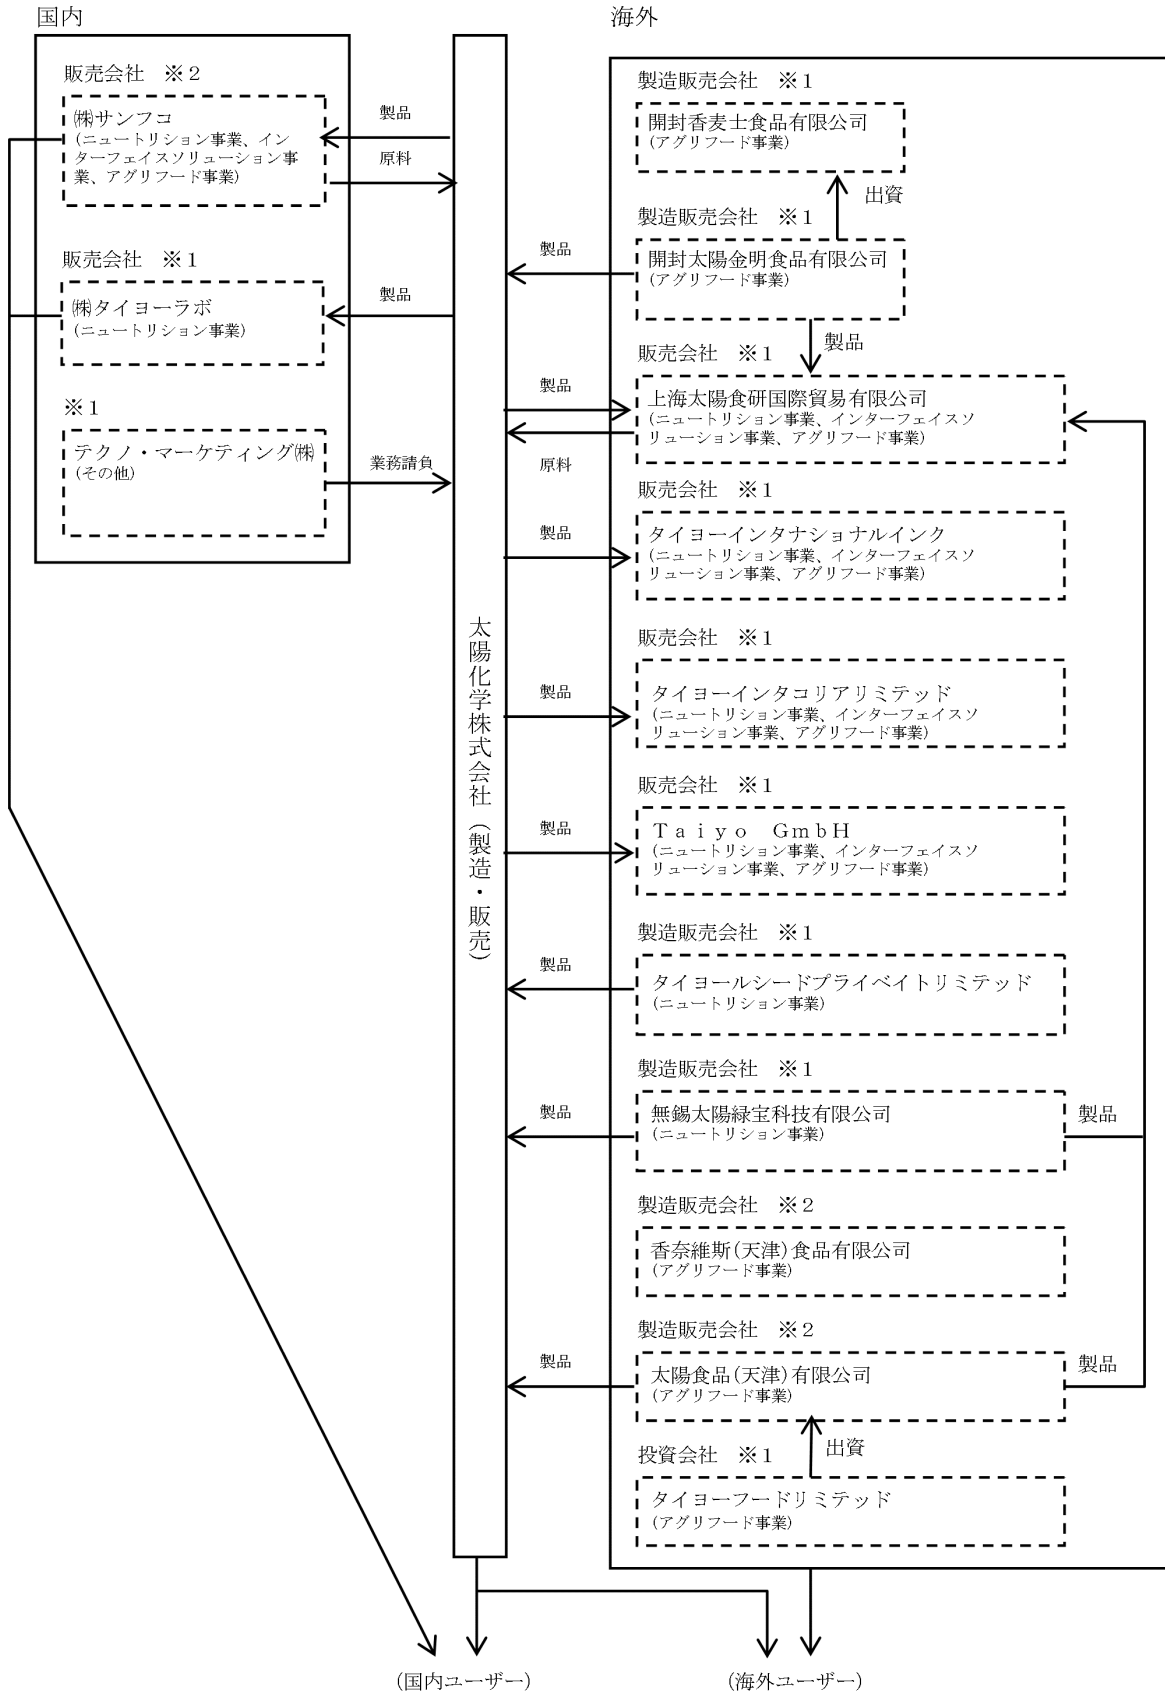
国内

販売会社 ※2
㈱サンフコ
(ニュートリション事業、インターフェイスソリューション事業、アグリフード事業)

製品
原料

販売会社 ※1
㈱タイヨーラボ
(ニュートリション事業)

製品

※1
テクノ・マーケティング㈱
(その他)

業務請負

太陽化学株式会社(製造・販売)

海外

製造販売会社 ※1
開封香麦士食品有限公司
(アグリフード事業)

出資

製造販売会社 ※1
開封太陽金明食品有限公司
(アグリフード事業)

製品

製品

販売会社 ※1
上海太陽食研国際貿易有限公司
(ニュートリション事業、インターフェイスソリューション事業、アグリフード事業)

製品
原料

販売会社 ※1
タイヨーインタナショナルインク
(ニュートリション事業、インターフェイスソリューション事業、アグリフード事業)

製品

販売会社 ※1
タイヨーインタコリアリミテッド
(ニュートリション事業、インターフェイスソリューション事業、アグリフード事業)

製品

販売会社 ※1
Taiyo GmbH
(ニュートリション事業、インターフェイスソリューション事業、アグリフード事業)

製品

製造販売会社 ※1
タイヨールシードプライベイトリミテッド
(ニュートリション事業)

製品

製造販売会社 ※1
無錫太陽緑宝科技有限公司
(ニュートリション事業)

製品
製品

製造販売会社 ※2
香奈維斯(天津)食品有限公司
(アグリフード事業)

製造販売会社 ※2
太陽食品(天津)有限公司
(アグリフード事業)

製品
製品

出資

投資会社 ※1
タイヨーフードリミテッド
(アグリフード事業)

(国内ユーザー)

(海外ユーザー)